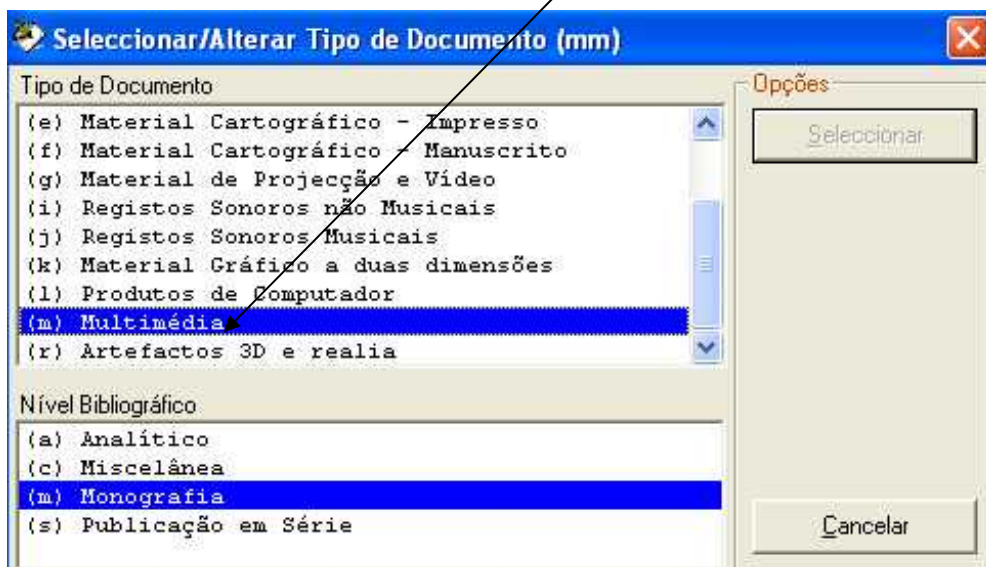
Seleccionar/Alterar Tipo de Documento (mm)

Tipo de Documento
(e) Material Cartográfico - Impresso
(f) Material Cartográfico - Manuscrito
(g) Material de Projecção e Vídeo
(i) Registos Sonoros não Musicais
(j) Registos Sonoros Musicais
(k) Material Gráfico a duas dimensões
(l) Produtos de Computador
(m) Multimédia
(r) Artefactos 3D e realia

Opções
Seleccionar

Nível Bibliográfico
(a) Analítico
(c) Miscelânea
(m) Monografia
(s) Publicação em Série

Cancelar